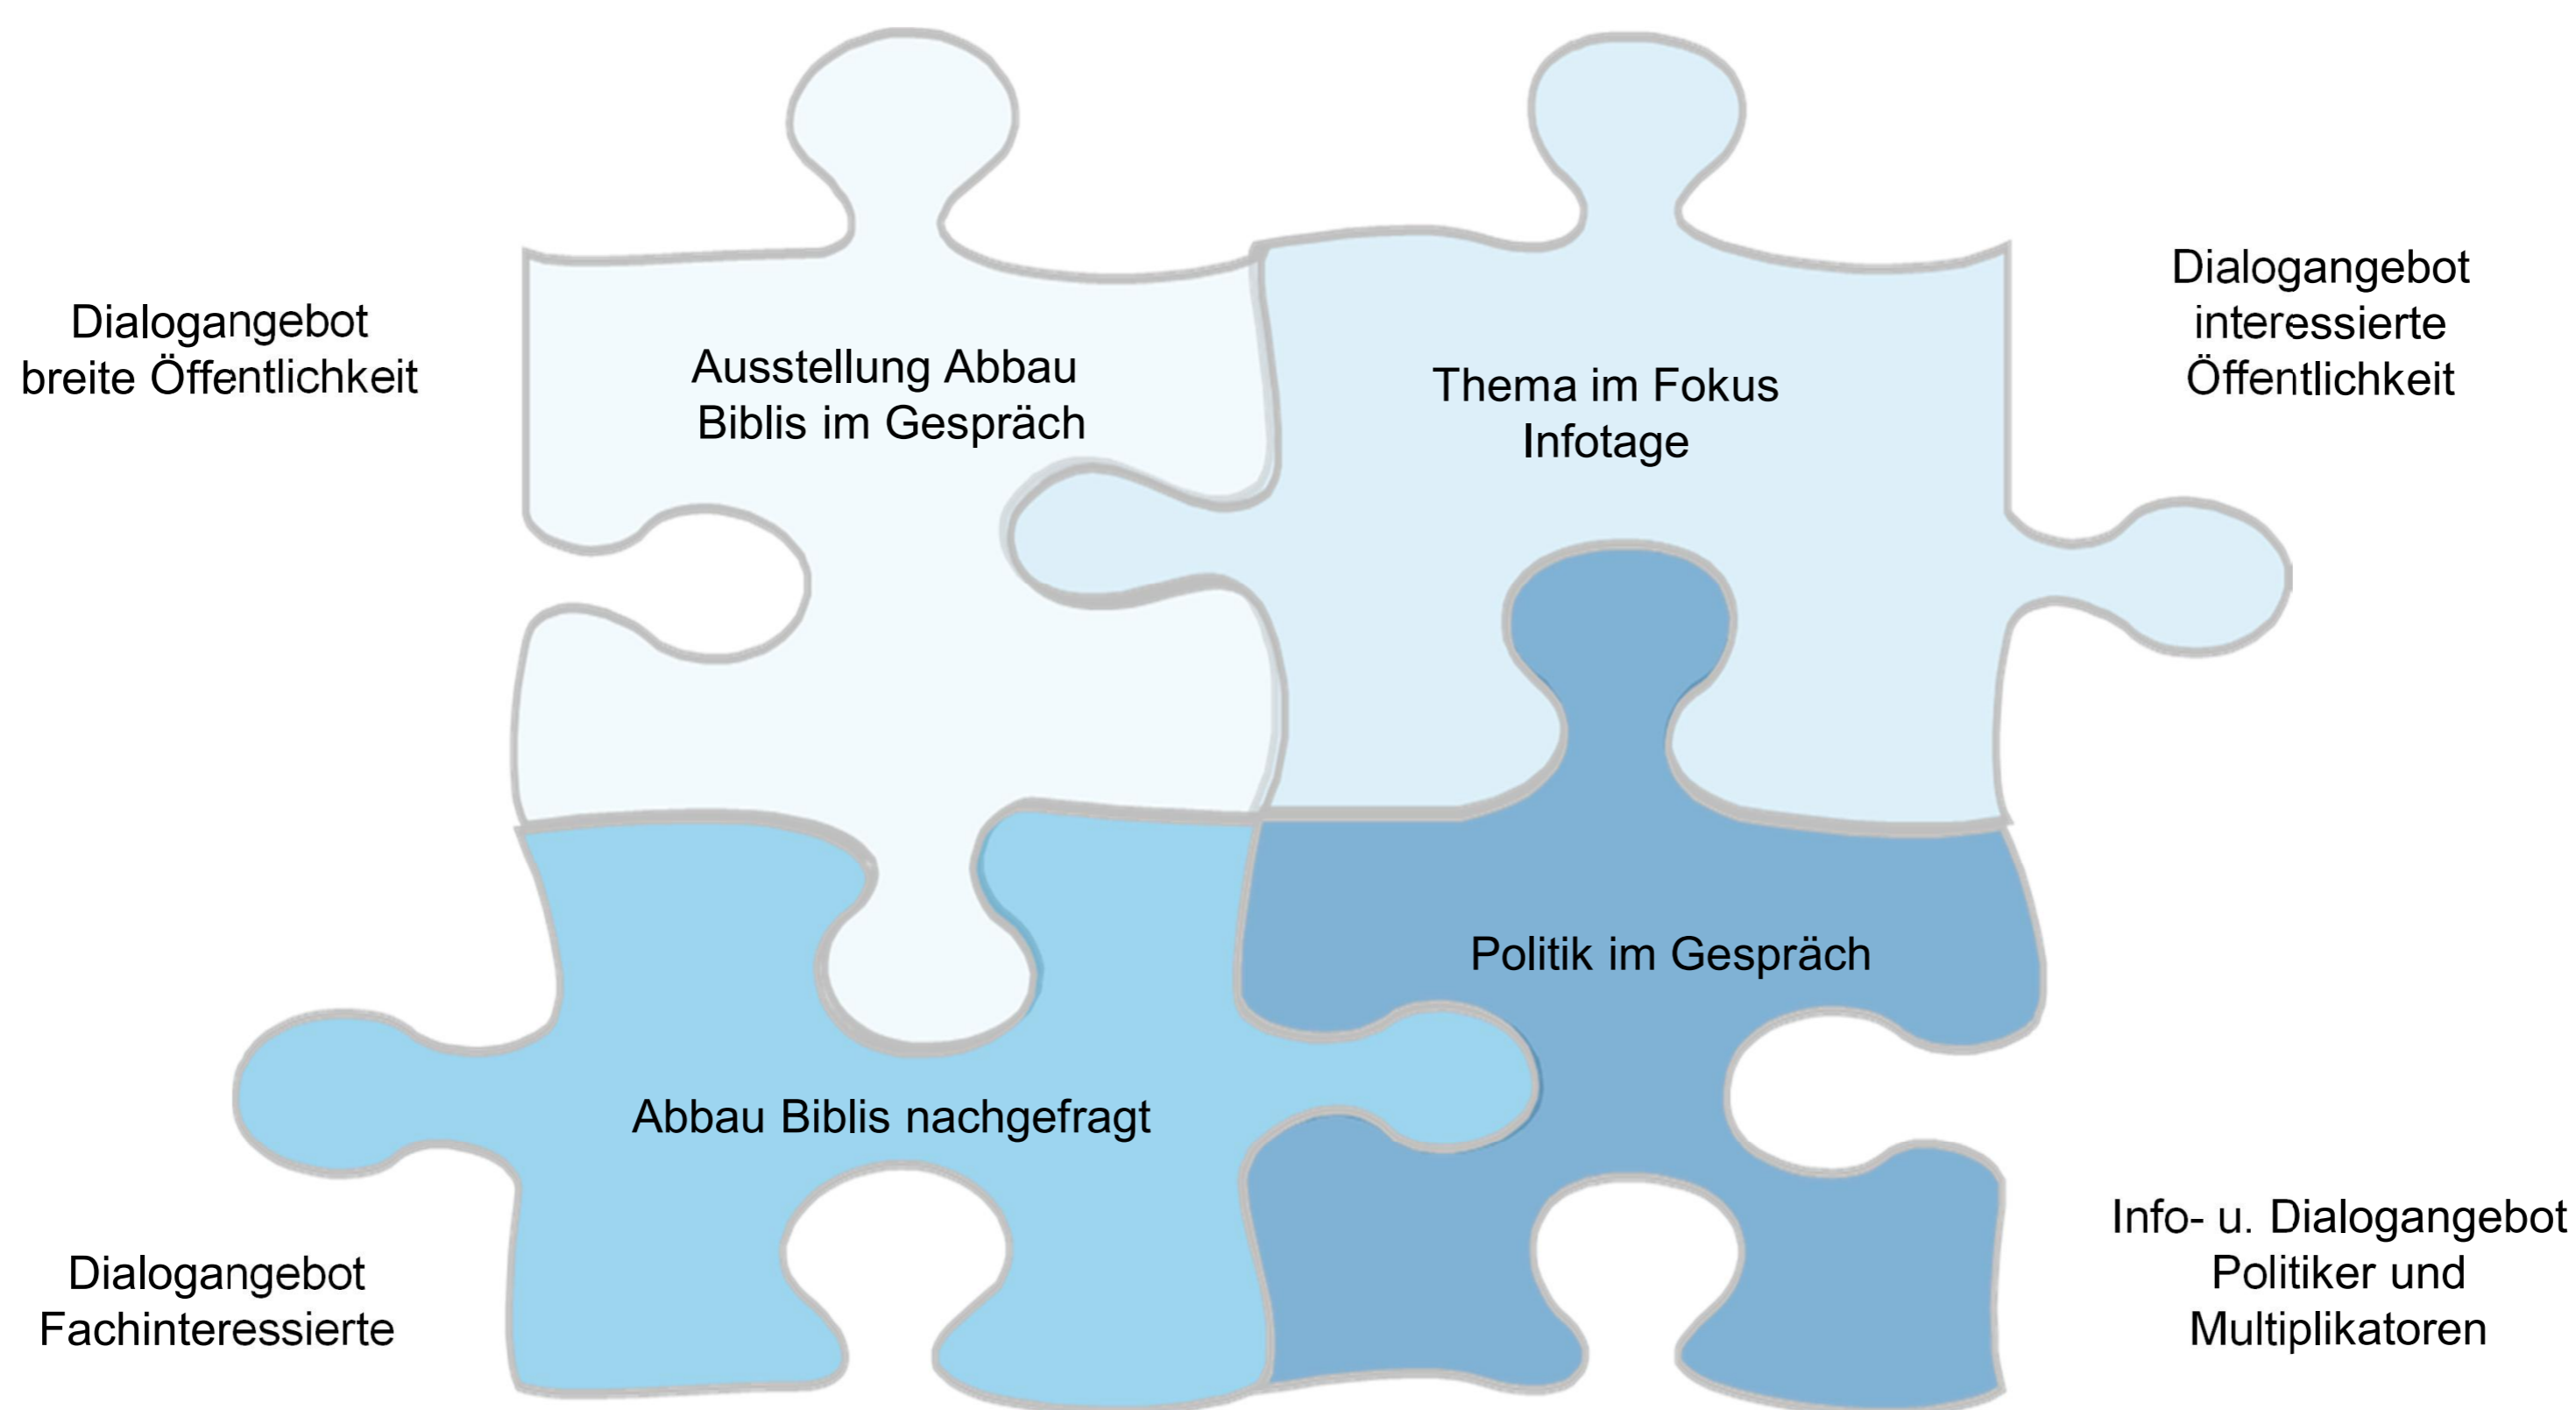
Dialogangebot breite Öffentlichkeit

Ausstellung Abbau Biblis im Gespräch

Thema im Fokus Infotage

Dialogangebot interessierte Öffentlichkeit

Politik im Gespräch

Abbau Biblis nachgefragt

Dialogangebot Fachinteressierte

Info- u. Dialogangebot Politiker und Multiplikatoren